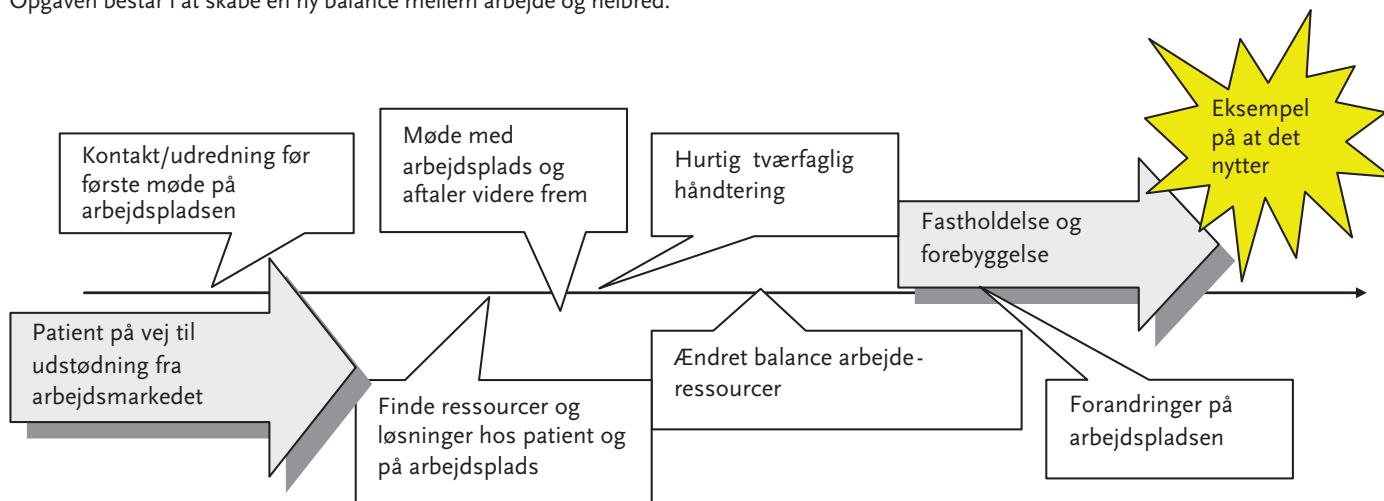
Opgaven består i at skabe en ny balance mellem arbejde og helbred.

Eksempel på at det nytter

Kontakt/udredning før første møde på arbejdspladsen

Møde med arbejdsplads og aftaler videre frem

Hurtig tværfaglig håndtering

Fastholdelse og forebyggelse

Patient på vej til udstødning fra arbejdsmarkedet

Ændret balance arbejde-ressourcer

Finde ressourcer og løsninger hos patient og på arbejdsplads

Forandringer på arbejdspladsen